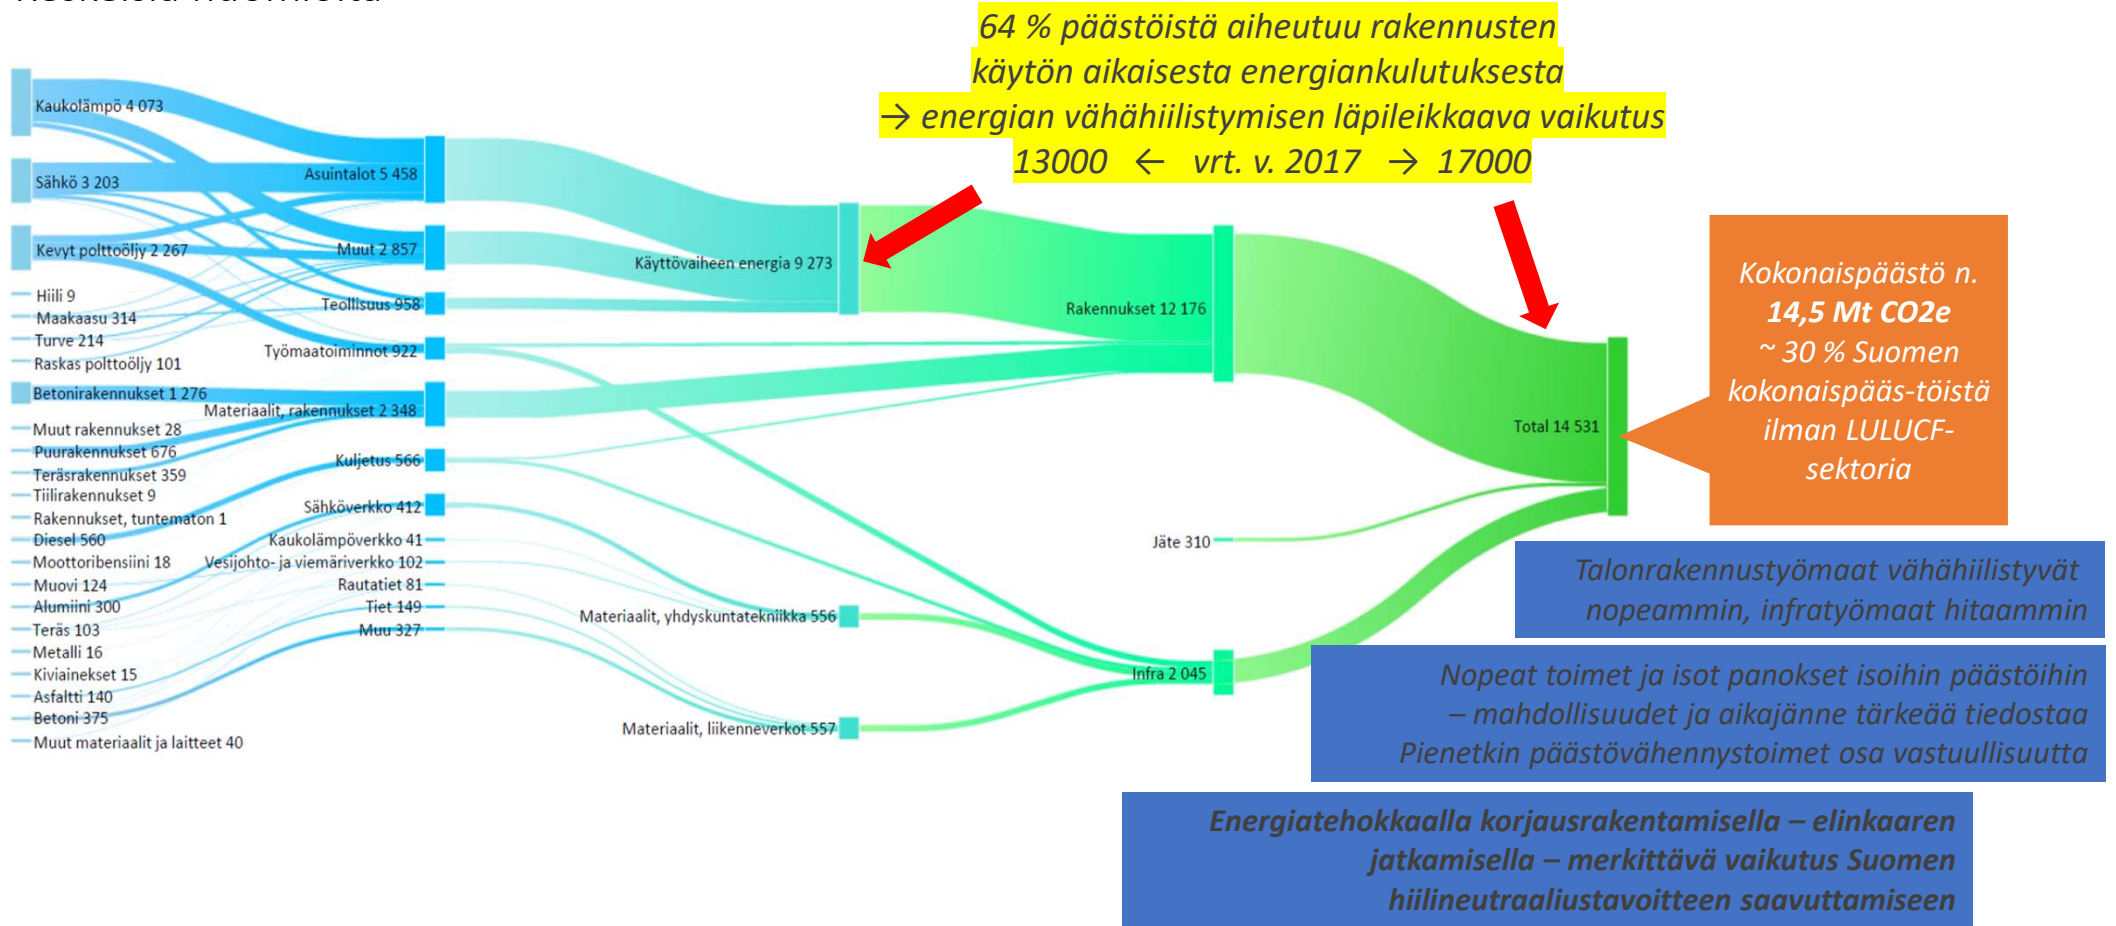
64 % päästöistä aiheutuu rakennusten käytön aikaisesta energiankulutuksesta
→ energian vähähiilistymisen läpileikkaava vaikutus
13000 ← vrt. v. 2017 → 17000

Kaukolämpö 4 073
Sähkö 3 203
Kevyt polttoöljy 2 267
Hiili 9
Maakaasu 314
Turve 214
Raskas polttoöljy 101
Betonirakennukset 1 276
Muut rakennukset 28
Puurakennukset 676
Teräsrakennukset 359
Tiilirakennukset 9
Rakennukset, tuntematon 1
Diesel 560
Moottoribensiini 18
Muovi 124
Alumiini 300
Teräs 103
Metalli 16
Kiviainekset 15
Asfaltti 140
Betoni 375
Muut materiaalit ja laitteet 40

Asuintalot 5 458
Muut 2 857
Teollisuus 958
Työmaatoiminnot 922
Materiaalit, rakennukset 2 348
Kuljetus 566
Sähköverkko 412
Kaukolämpöverkko 41
Vesijohto- ja viemäriverkko 102
Rautatiet 81
Tiet 149
Muu 327

Käyttövaiheen energia 9 273
Materiaalit, yhdyskuntatekniikka 556
Materiaalit, liikenneverkot 557

Rakennukset 12 176
Jäte 310
Infra 2 045

Total 14 531

Kokonaispäästö n. 14,5 Mt CO2e ~ 30 % Suomen kokonaispääs-töistä ilman LULUCF-sektoria

Talonrakennustyömaat vähähiilistyvät nopeammin, infratyömaat hitaammin

Nopeat toimet ja isot panokset isoihin päästöihin – mahdollisuudet ja aikajänne tärkeää tiedostaa
Pienetkin päästövähennystoimet osa vastuullisuutta

Energiatehokkaalla korjausrakentamisella – elinkaaren jatkamisella – merkittävä vaikutus Suomen hiilineutraaliustavoitteen saavuttamiseen